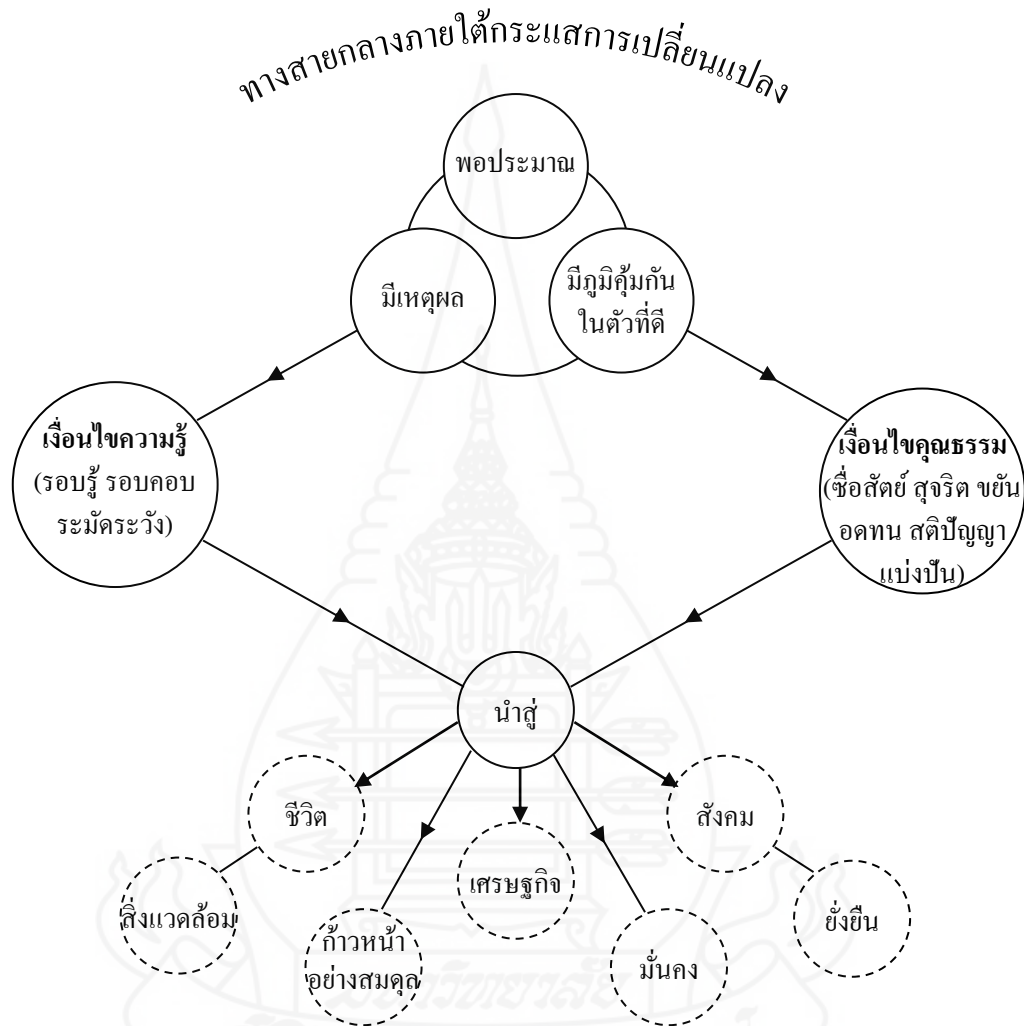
ทางสายกลางภายใต้กระแสการเปลี่ยนแปลง

พอประมาณ

มีเหตุผล

มีภูมิคุ้มกันในตัวที่ดี

**เงื่อนไขความรู้** (รอบรู้ รอบคอบ ระมัดระวัง)

**เงื่อนไขคุณธรรม** (ซื่อสัตย์ สุจริต ขยัน อดทน สติปัญญา แบ่งปัน)

นำสู่

ชีวิต

สิ่งแวดล้อม

ก้าวหน้าอย่างสมดุล

เศรษฐกิจ

มั่นคง

สังคม

ยั่งยืน